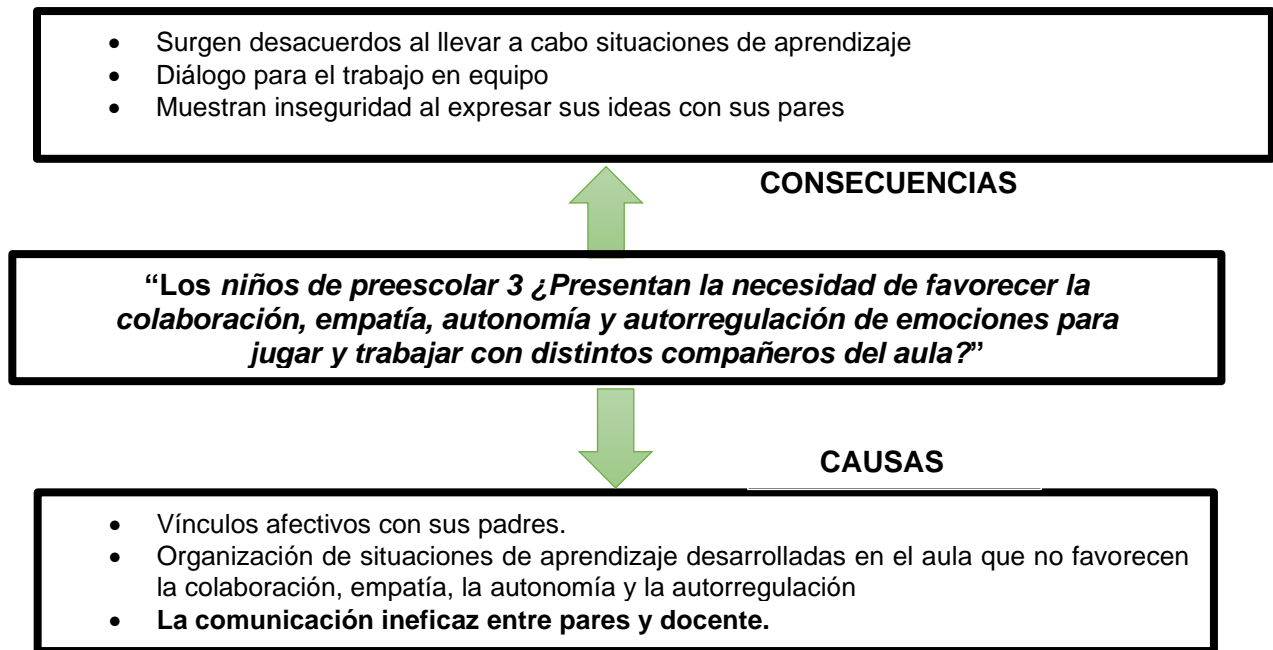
- Surgen desacuerdos al llevar a cabo situaciones de aprendizaje
- Diálogo para el trabajo en equipo
- Muestran inseguridad al expresar sus ideas con sus pares

CONSECUENCIAS

**"Los *niños de preescolar 3 ¿Presentan la necesidad de favorecer la colaboración, empatía, autonomía y autorregulación de emociones para jugar y trabajar con distintos compañeros del aula?*"**

CAUSAS

- Vínculos afectivos con sus padres.
- Organización de situaciones de aprendizaje desarrolladas en el aula que no favorecen la colaboración, empatía, la autonomía y la autorregulación
- **La comunicación ineficaz entre pares y docente.**